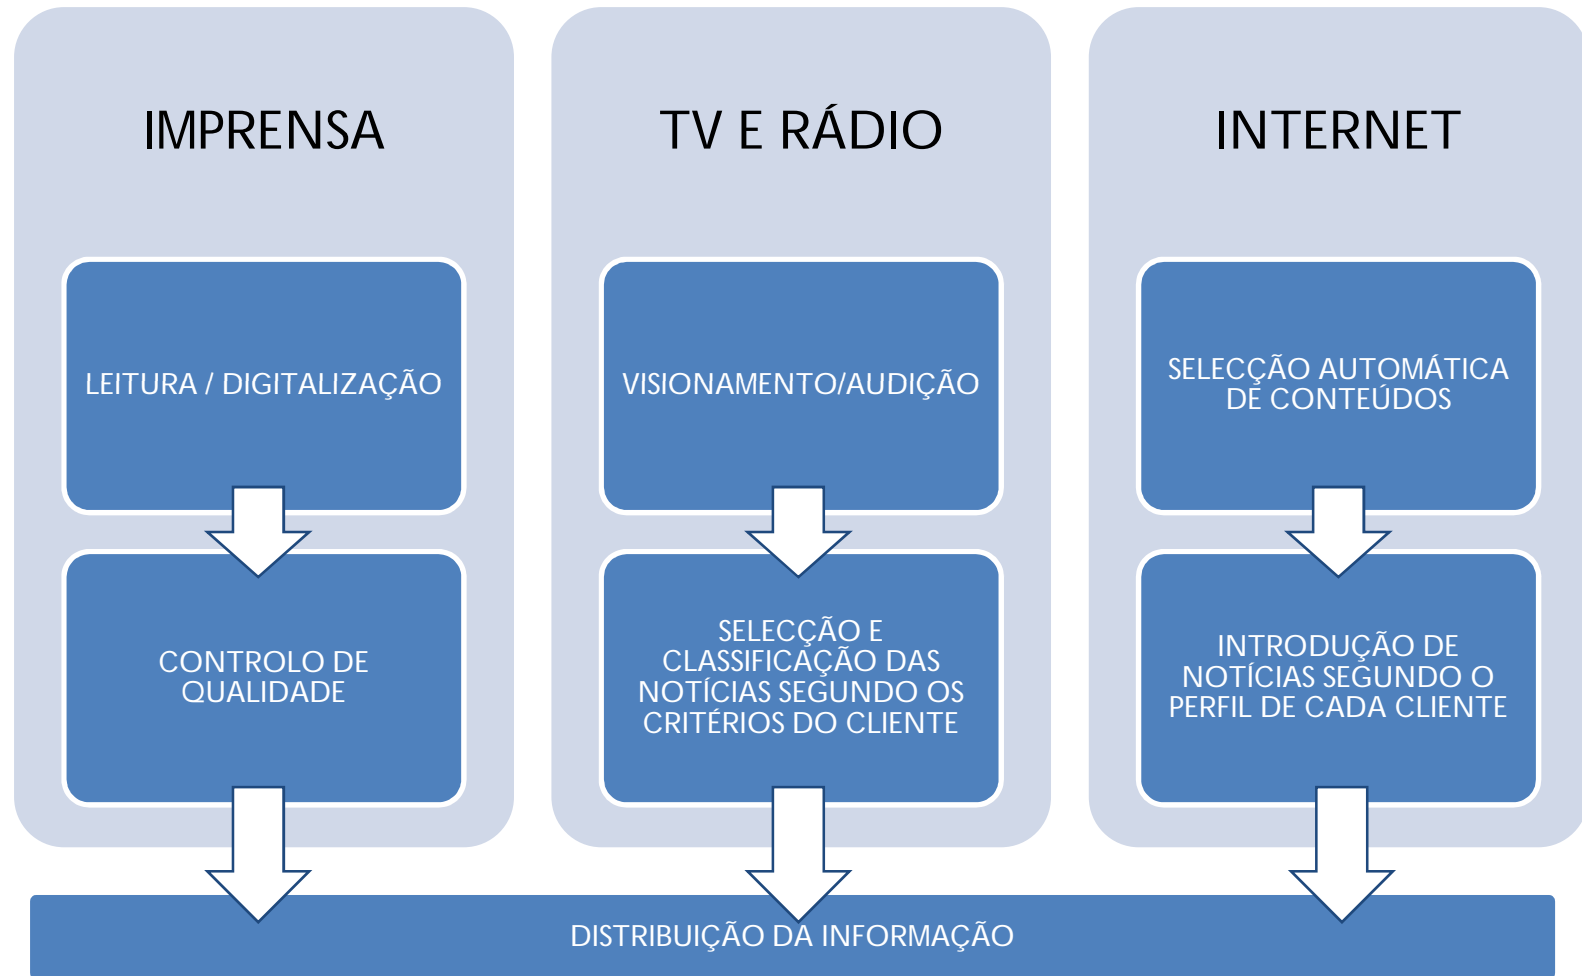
IMPRENSA

LEITURA / DIGITALIZAÇÃO

CONTROLO DE QUALIDADE

TV E RÁDIO

VISIONAMENTO/AUDIÇÃO

SELECÇÃO E CLASSIFICAÇÃO DAS NOTÍCIAS SEGUNDO OS CRITÉRIOS DO CLIENTE

INTERNET

SELECÇÃO AUTOMÁTICA DE CONTEÚDOS

INTRODUÇÃO DE NOTÍCIAS SEGUNDO O PERFIL DE CADA CLIENTE

DISTRIBUIÇÃO DA INFORMAÇÃO